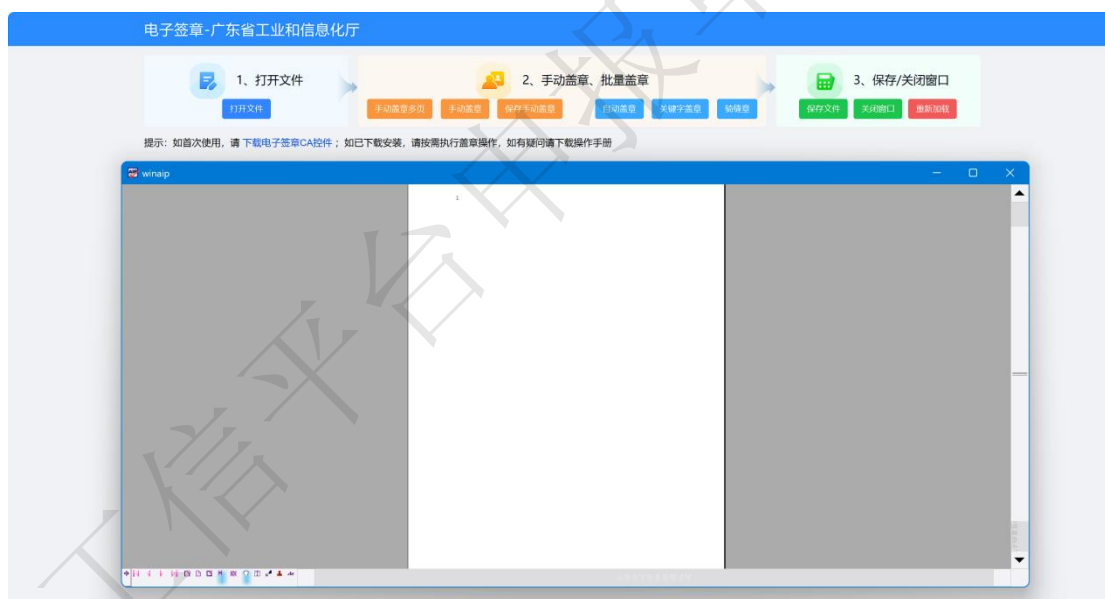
电子签章-广东省工业和信息化厅

1、打开文件
打开文件

2、手动盖章、批量盖章
手动盖章多页
手动盖章
保存手动盖章
自动盖章
关键字盖章
骑缝章

3、保存/关闭窗口
保存文件
关闭窗口
重新加载

提示：如首次使用，请 下载电子签章CA控件；如已下载安装，请按需执行盖章操作，如有疑问请下载操作手册

winaip

1

工信平台申报